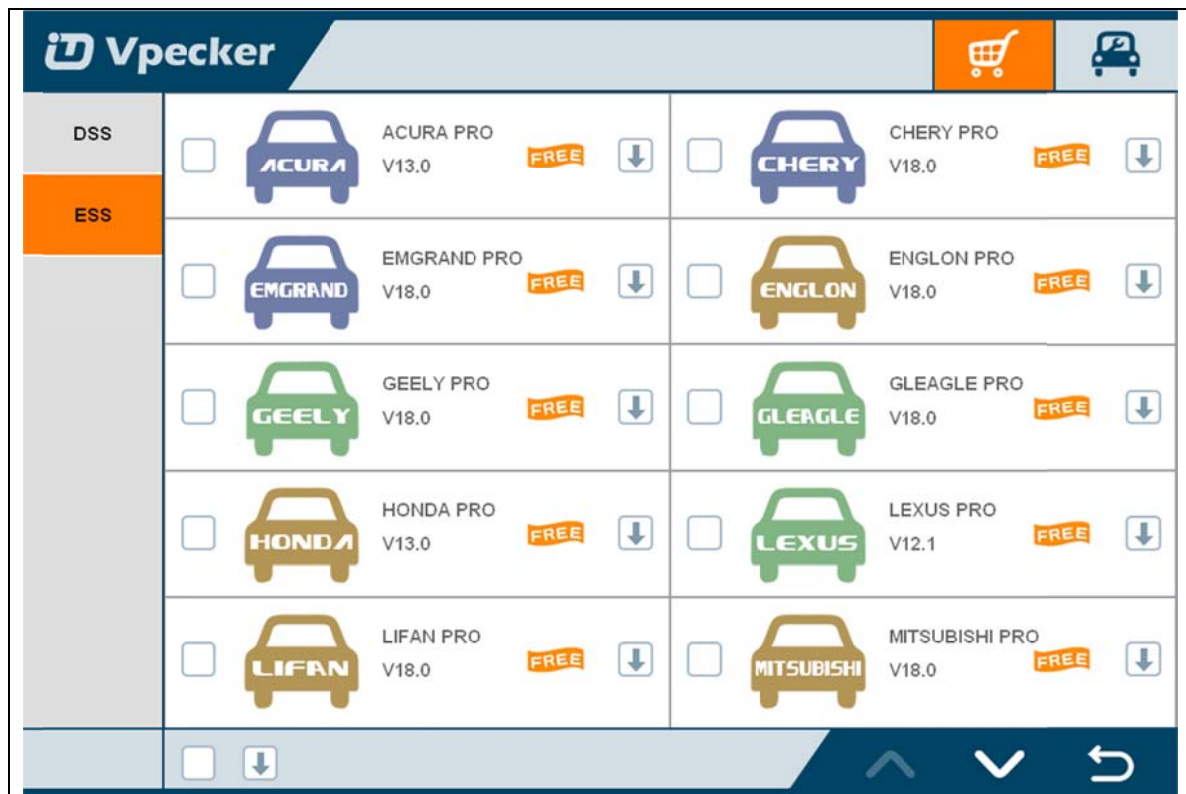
iD Vpecker

DSS

ESS

ACURA
ACURA PRO
V13.0
FREE

CHERY
CHERY PRO
V18.0
FREE

EMGRAND
EMGRAND PRO
V18.0
FREE

ENGLON
ENGLON PRO
V18.0
FREE

GEELY
GEELY PRO
V18.0
FREE

GLEAGLE
GLEAGLE PRO
V18.0
FREE

HONDA
HONDA PRO
V13.0
FREE

LEXUS
LEXUS PRO
V12.1
FREE

LIFAN
LIFAN PRO
V18.0
FREE

MITSUBISHI
MITSUBISHI PRO
V18.0
FREE